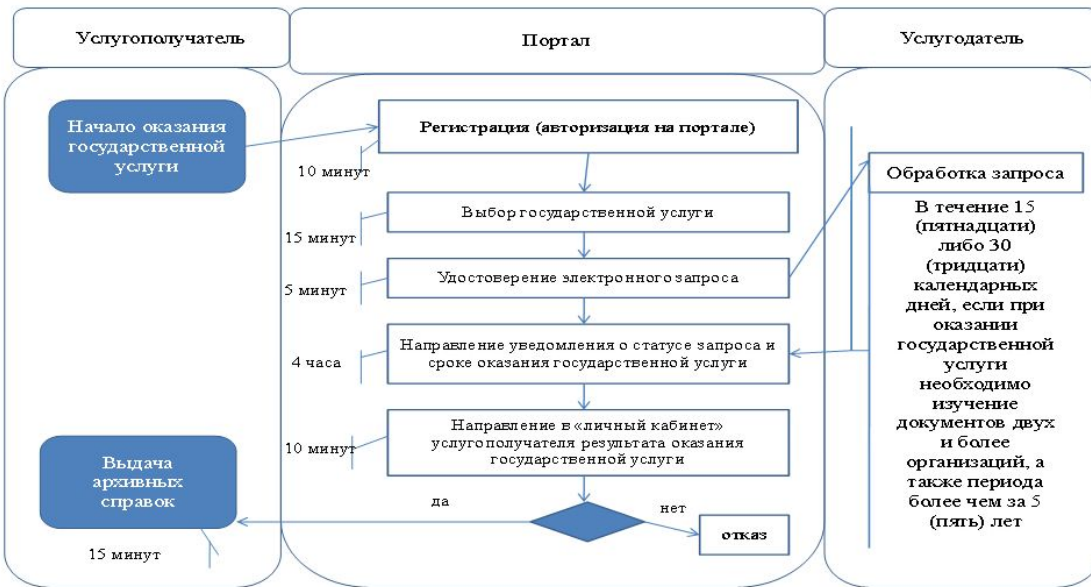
Услугополучатель

Портал

Услугодатель

Начало оказания государственной услуги

Регистрация (авторизация на портале)

10 минут

Обработка запроса

Выбор государственной услуги

15 минут

Удостоверение электронного запроса

5 минут

В течение 15 (пятнадцати) либо 30 (тридцати) календарных дней, если при оказании государственной услуги необходимо изучение документов двух и более организаций, а также периода более чем за 5 (пять) лет

Направление уведомления о статусе запроса и сроке оказания государственной услуги

4 часа

Направление в «личный кабинет» услугополучателя результата оказания государственной услуги

10 минут

Выдача архивных справок

да

нет

отказ

15 минут